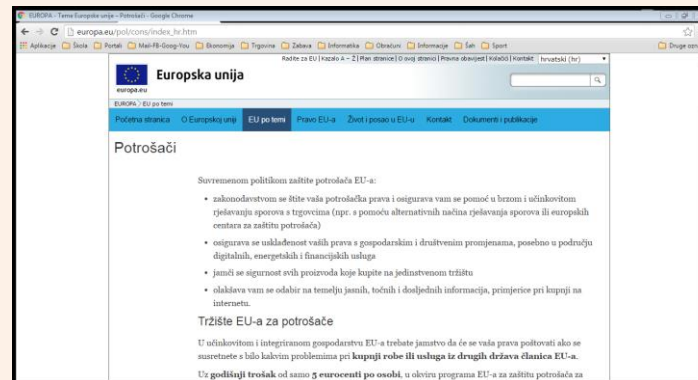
EUROPA - Tema Europske unije - Potrošači - Google Chrome

europa.eu/pol/cons/index_hr.htm

Aplikacije Škola Portali Mail-FB-Goog-You Ekonomija Trgovina Zabava Informatika Obračuni Informacije Šah Sport

Druge oznake

Radite za EU | Kazalo A – Ž | Man stranice | O ovoj stranici | Pravna obavijest | Kolačići | Kontakt hrvatski (hr)

Europska unija

europa.eu

EUROPA EU po temi

Početna stranica O Europskoj uniji EU po temi Pravo EU-a Život i posao u EU-u Kontakt Dokumenti i publikacije

Potrošači

Suvremenom politikom zaštite potrošača EU-a:

• zakonodavstvom se štite vaša potrošačka prava i osigurava vam se pomoć u brzom i učinkovitom rješavanju sporova s trgovcima (npr. s pomoću alternativnih načina rješavanja sporova ili europskih centara za zaštitu potrošača)

• osigurava se usklađenost vaših prava s gospodarskim i društvenim promjenama, posebno u području digitalnih, energetskih i financijskih usluga

• jamči se sigurnost svih proizvoda koje kupite na jedinstvenom tržištu

• olakšava vam se odabir na temelju jasnih, točnih i dosljednih informacija, primjerice pri kupnji na internetu.

Tržište EU-a za potrošače

U učinkovitom i integriranom gospodarstvu EU-a trebate jamstvo da će se vaša prava poštovati ako se susretnete s bilo kakvim problemima pri kupnji robe ili usluga iz drugih država članica EU-a.

Uz godišnji trošak od samo 5 eurocenti po osobi, u okviru programa EU-a za zaštitu potrošača za